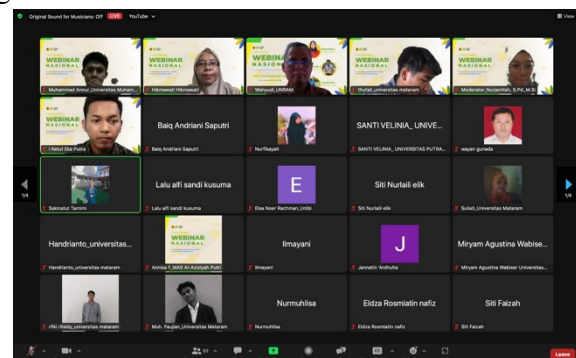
Original Sound for Musicians: Off LIVE YouTube

View

WEBINAR NASIONAL

Mohammad Annur_Universitas Muham...

WEBINAR NASIONAL

Hikmawati Hikmawati

WEBINAR NASIONAL

Wahyudi_UNRAM

WEBINAR NASIONAL

Ihufail_universitas mataram

WEBINAR NASIONAL

Moderator_Nurjamilah, S.Pd., M.Si

WEBINAR NASIONAL

I Ketut Eka Putra

Baiq Andriani Saputri

Baiq Andriani Saputri

Nurfikayati

SANTI VELINIA_ UNIVE...

SANTI VELINIA_ UNIVERSITAS PUTRA...

wayan gunada

Sakinatul Tamimi

Lalu alfi sandi kusuma

Lalu alfi sandi kusuma

E

Elsa Noer Rachman_Unibi

Siti Nurlaili elik

Siti Nurlaili elik

Sulati_Universitas Mataram

Handrianto_universitas...

Handrianto_universitas mataram

WEBINAR NASIONAL

Annisa F_MAS Al-Azizyah Putri

Ilmayani

Ilmayani

J

Jannatin 'Ardhuha

Miryam Agustina Wabise...

Miryam Agustina Wabiser Universitas...

rifki rifaldy_universitas mataram

Muh. Fauzan_Universitas Mataram

Nurmuhlisa

Nurmuhlisa

Eldza Rosmiatin nafiz

Eldza Rosmiatin nafiz

Siti Faizah

Siti Faizah

1/4

1/4

Leave